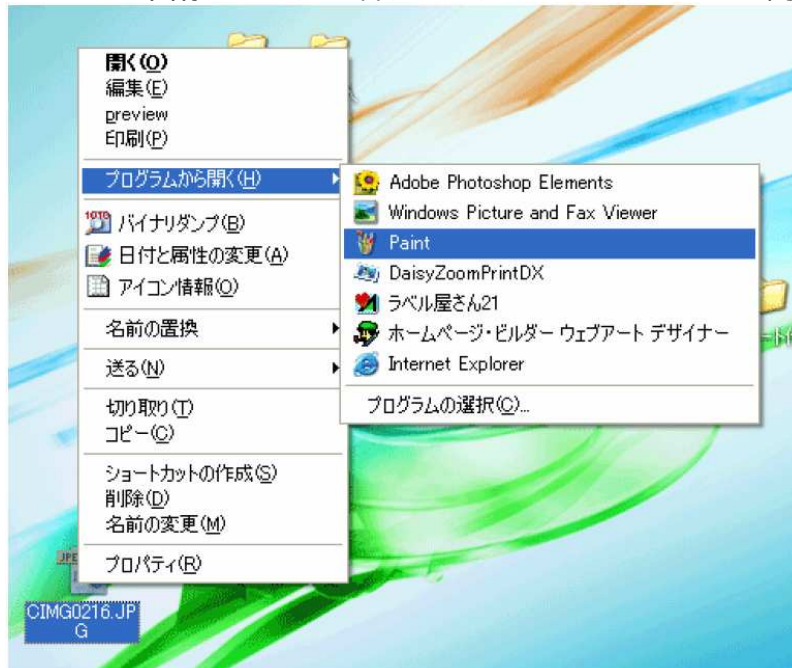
開く(O)
編集(E)
preview
印刷(P)
プログラムから開く(H)
バイナリダンプ(B)
日付と属性の変更(A)
アイコン情報(O)
名前の置換
送る(N)
切り取り(T)
コピー(C)
ショートカットの作成(S)
削除(D)
名前の変更(M)
プロパティ(R)

Adobe Photoshop Elements
Windows Picture and Fax Viewer
Paint
DaisyZoomPrintDX
ラベル屋さん21
ホームページ・ビルダー ウェブアート デザイナー
Internet Explorer
プログラムの選択(C)...

JPEG
CIMG0216.JPG